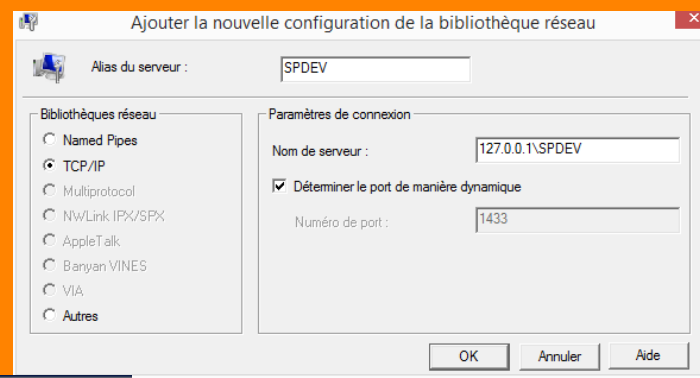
Ajouter la nouvelle configuration de la bibliothèque réseau

Alias du serveur : SPDEV

Bibliothèques réseau
Named Pipes
TCP/IP
Multiprotocol
NWLink IPX/SPX
AppleTalk
Banyan VINES
VIA
Autres

Paramètres de connexion
Nom de serveur : 127.0.0.1\SPDEV
Déterminer le port de manière dynamique
Numéro de port : 1433

OK
Annuler
Aide